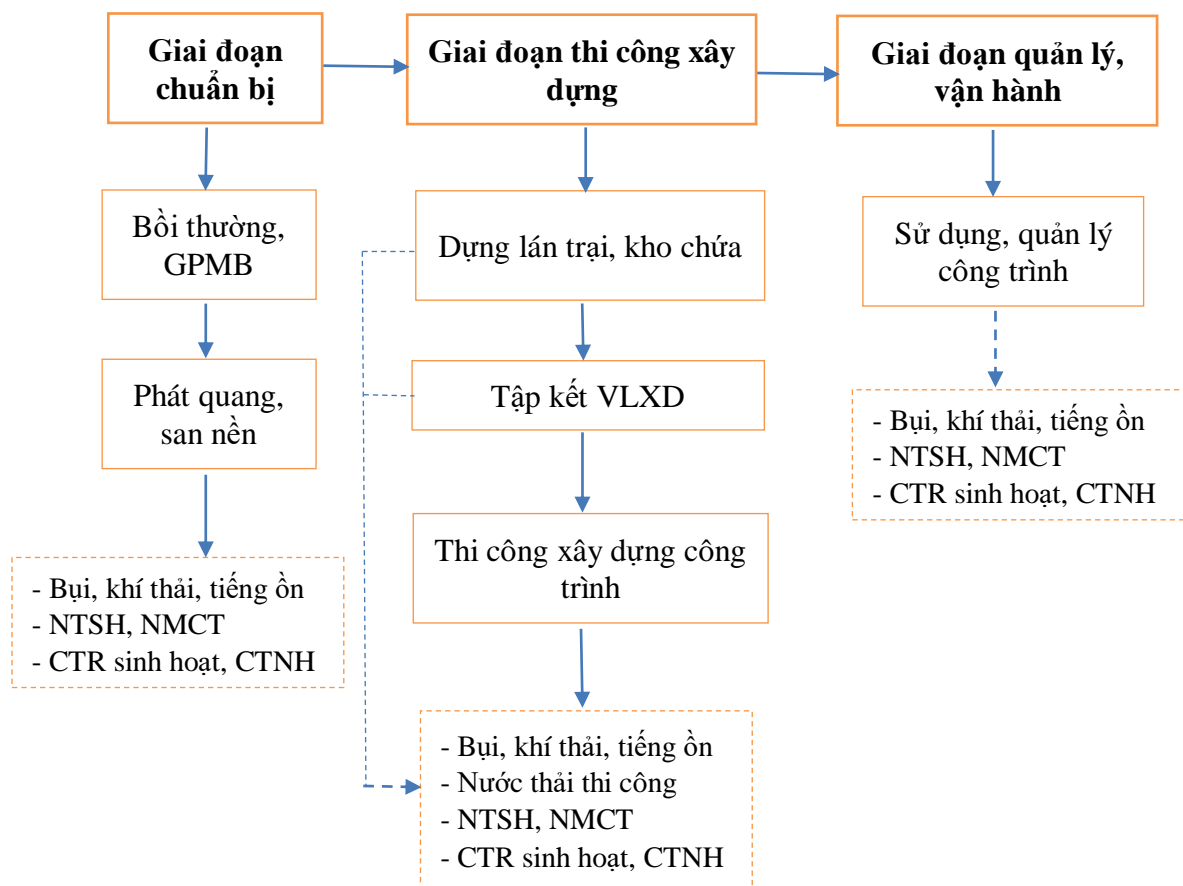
Giai đoạn chuẩn bị

Giai đoạn thi công xây dựng

Giai đoạn quản lý, vận hành

Bồi thường, GPMB

Phát quang, san nền

- Bụi, khí thải, tiếng ồn
- NTSH, NMCT
- CTR sinh hoạt, CTNH

Dựng lán trại, kho chứa

Tập kết VLXD

Thi công xây dựng công trình

- Bụi, khí thải, tiếng ồn
- Nước thải thi công
- NTSH, NMCT
- CTR sinh hoạt, CTNH

Sử dụng, quản lý công trình

- Bụi, khí thải, tiếng ồn
- NTSH, NMCT
- CTR sinh hoạt, CTNH